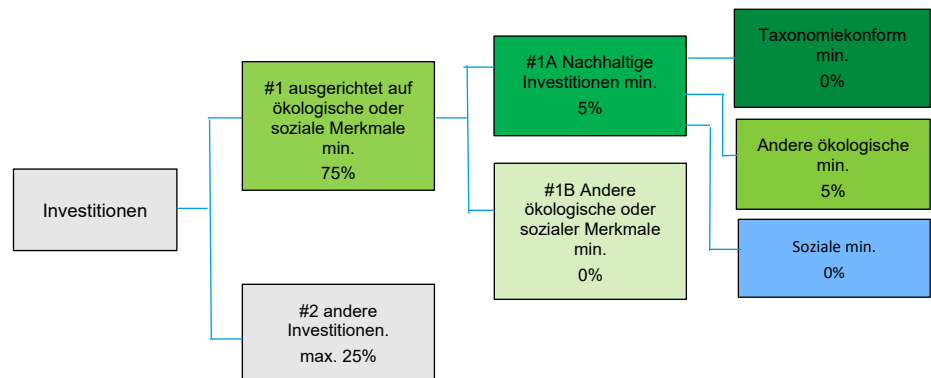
Investitionen

#1 ausgerichtet auf ökologische oder soziale Merkmale min.
75%

#2 andere Investitionen.
max. 25%

#1A Nachhaltige Investitionen min.
5%

#1B Andere ökologische oder sozialer Merkmale min.
0%

Taxonomiekonform min.
0%

Andere ökologische min.
5%

Soziale min.
0%